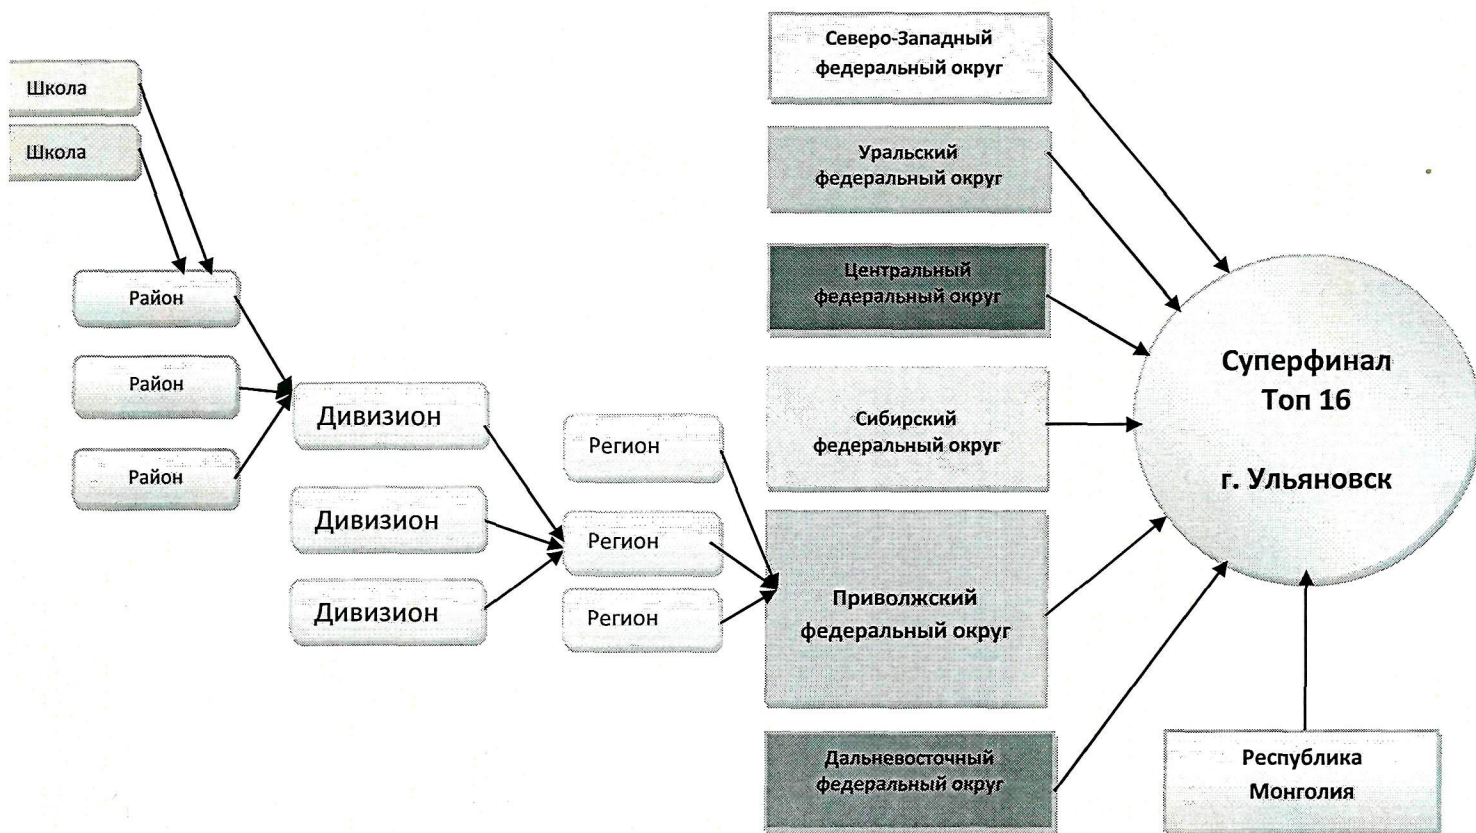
Школа

Школа

Район

Район

Район

Дивизион

Дивизион

Дивизион

Регион

Регион

Регион

Северо-Западный федеральный округ

Уральский федеральный округ

Центральный федеральный округ

Сибирский федеральный округ

Приволжский федеральный округ

Дальневосточный федеральный округ

Суперфинал Топ 16

г. Ульяновск

Республика Монголия